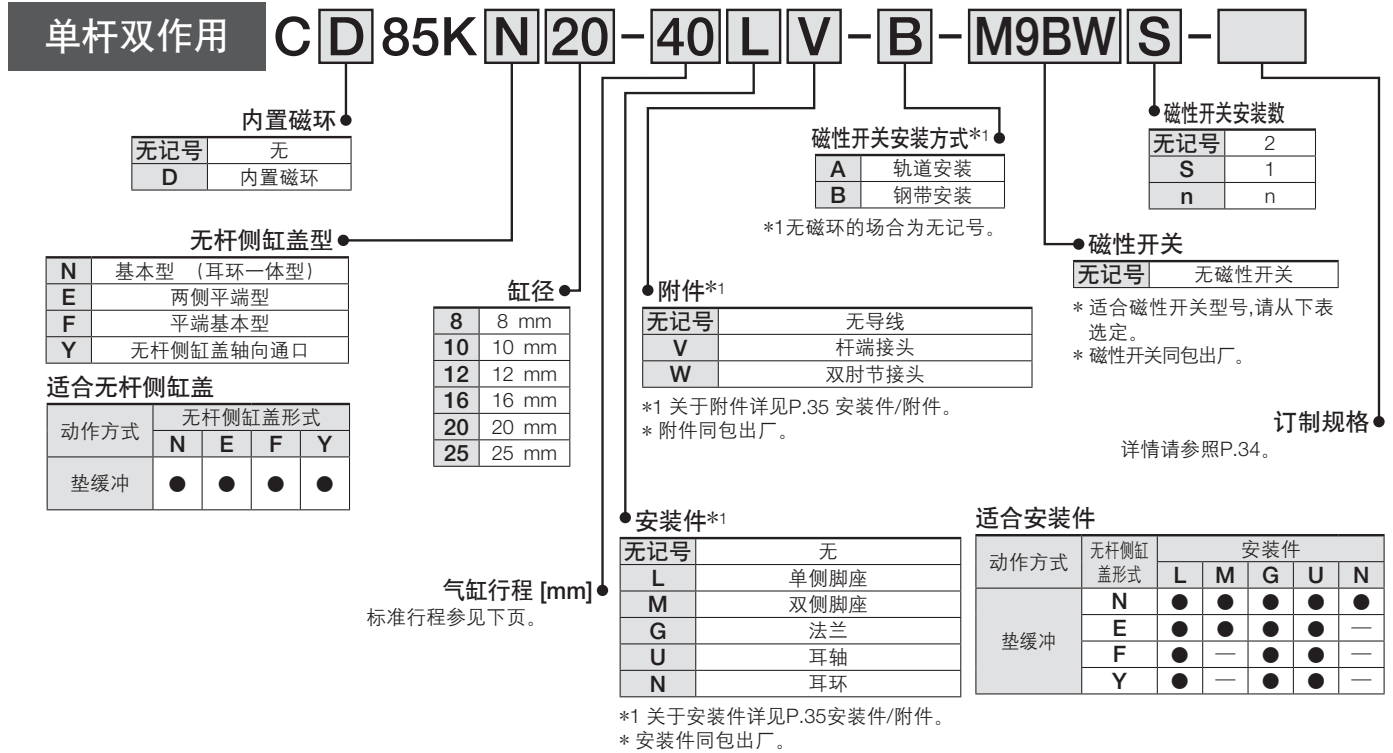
单杆双作用 C D 85K N 20 - 40 L V - B - M9BW S -

内置磁环
| 无记号 | 无 |
|---|---|
| D | 内置磁环 |

无杆侧缸盖型
| N | 基本型 （耳环一体型） |
|---|---|
| E | 两侧平端型 |
| F | 平端基本型 |
| Y | 无杆侧缸盖轴向通口 |

适合无杆侧缸盖
| 动作方式 | 无杆侧缸盖形式 N | E | F | Y |
|---|---|---|---|---|
| 垫缓冲 | ● | ● | ● | ● |

缸径
| 8 | 8 mm |
|---|---|
| 10 | 10 mm |
| 12 | 12 mm |
| 16 | 16 mm |
| 20 | 20 mm |
| 25 | 25 mm |

气缸行程 [mm]
标准行程参见下页。

磁性开关安装方式*1
| A | 轨道安装 |
|---|---|
| B | 钢带安装 |

*1无磁环的场合为无记号。

附件*1
| 无记号 | 无导线 |
|---|---|
| V | 杆端接头 |
| W | 双肘节接头 |

*1 关于附件详见P.35 安装件/附件。
* 附件同包出厂。

安装件*1
| 无记号 | 无 |
|---|---|
| L | 单侧脚座 |
| M | 双侧脚座 |
| G | 法兰 |
| U | 耳轴 |
| N | 耳环 |

*1 关于安装件详见P.35安装件/附件。
* 安装件同包出厂。

磁性开关安装数
| 无记号 | 2 |
|---|---|
| S | 1 |
| n | n |

磁性开关
| 无记号 | 无磁性开关 |
|---|---|

* 适合磁性开关型号,请从下表选定。
* 磁性开关同包出厂。

订制规格
详情请参照P.34。

适合安装件
| 动作方式 | 无杆侧缸盖形式 | L | M | G | U | N |
|---|---|---|---|---|---|---|
| 垫缓冲 | N | ● | ● | ● | ● | ● |
| | E | ● | ● | ● | ● | — |
| | F | ● | — | ● | ● | — |
| | Y | ● | — | ● | ● | — |